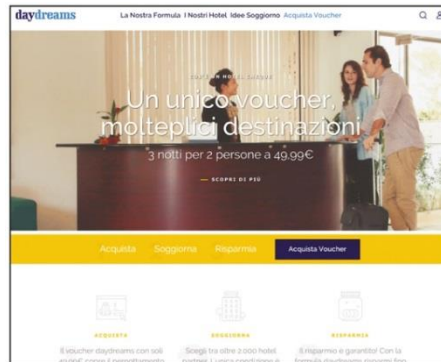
daydreams

La Nostra Formula I Nostri Hotel Idee Soggiorno Acquista Voucher

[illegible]

Un unico voucher, molteplici destinazioni

3 notti per 2 persone a 49,99€

— SCOPRI DI PIÙ

Acquista Soggiorna Risparmia

Acquista Voucher

ACQUISTA

Il voucher daydreams con soli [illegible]

SOGGIORNA

Scegli tra oltre 2.000 hotel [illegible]

RISPARMIA

Il risparmio è garantito! Con la formula daydreams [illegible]